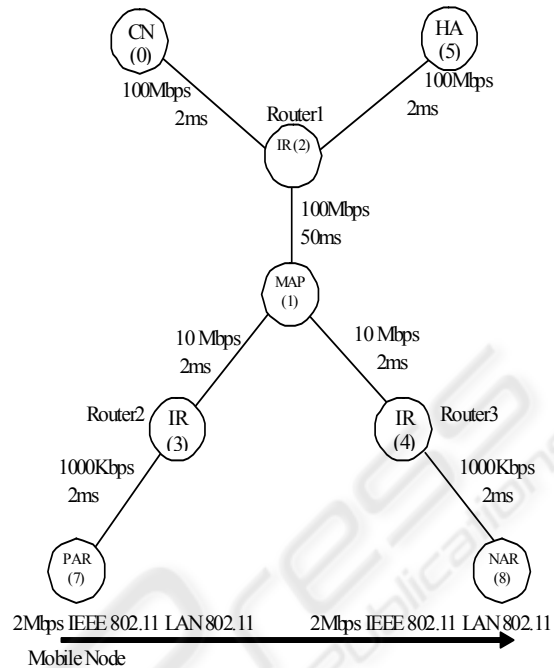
CN
(0)

HA
(5)

100Mbps
2ms

100Mbps
2ms

Router1

IR (2)

100Mbps
50ms

MAP
(1)

10 Mbps
2ms

10 Mbps
2ms

Router2

IR
(3)

IR
(4)

Router3

1000Kbps
2ms

1000Kbps
2ms

PAR
(7)

NAR
(8)

2Mbps IEEE 802.11 LAN 802.11

2Mbps IEEE 802.11 LAN 802.11

Mobile Node